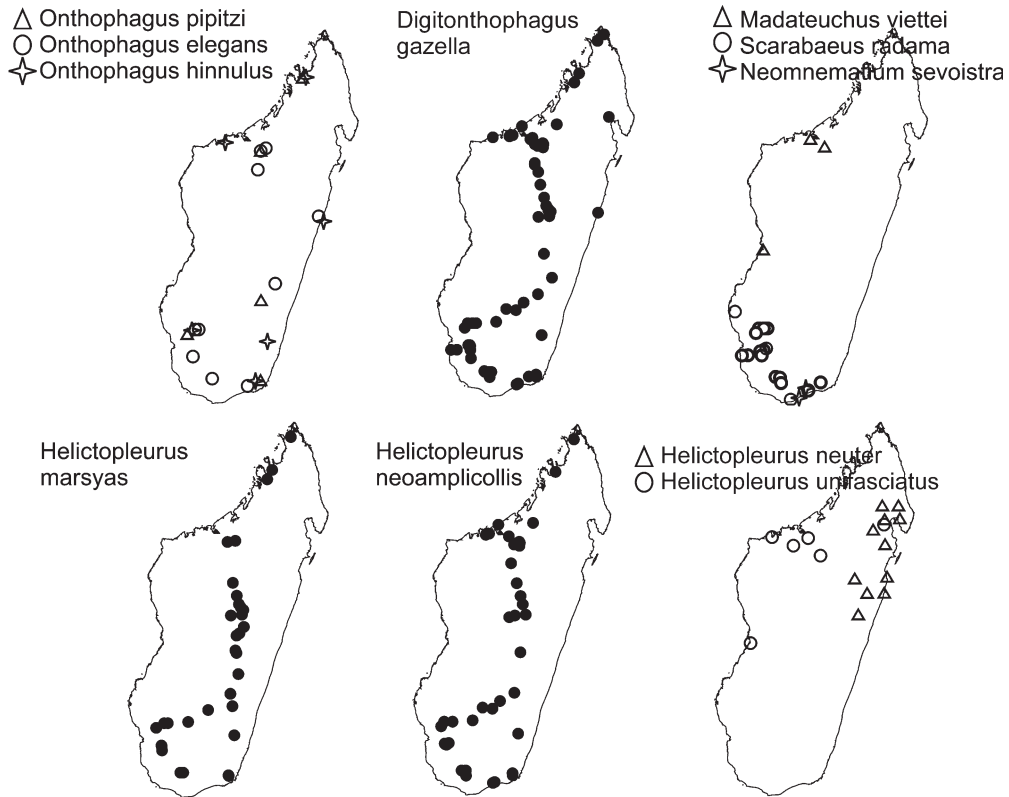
Onthophagus pipitzi
Onthophagus elegans
Onthophagus hinnulus

Digitonthophagus gazella

Madateuchus viettei
Scarabaeus radama
Neomnematium sevoistra

Helictopleurus marsyas

Helictopleurus neoamplicollis

Helictopleurus neuter
Helictopleurus unifasciatus